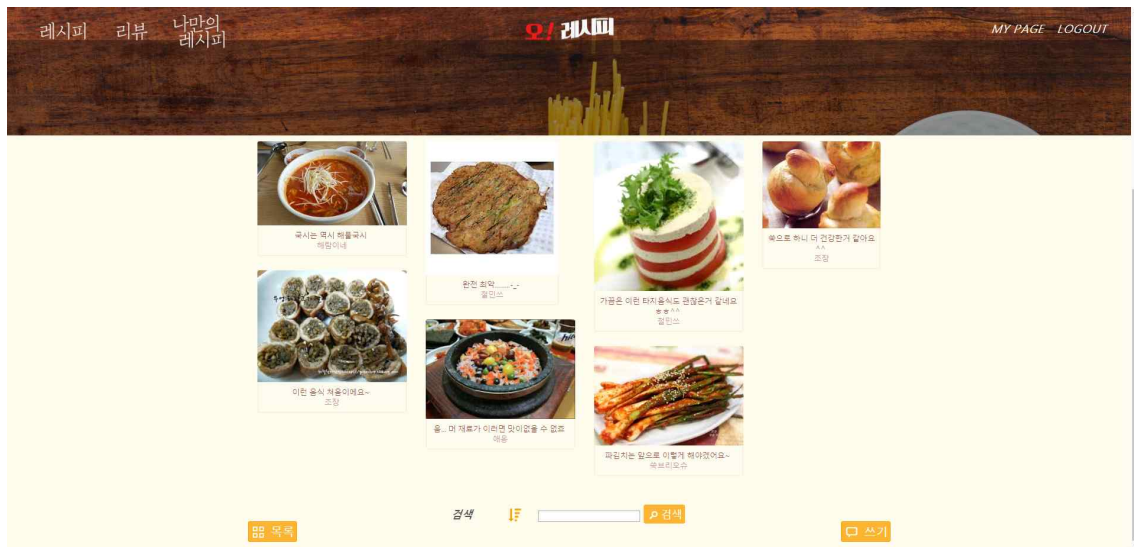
레시피 리뷰 나만의 레시피

오! 레시피

MY PAGE LOGOUT

국시는 역시 해물국시
해랑이네

이런 음식 처음이에요~
조장

완전 최악....-_-
갤민쓰

음.. 머 재료가 이러면 맛이없을 수 없죠
애용

가끔은 이런 타지음식도 괜찮은거 같네요 ㅎㅎ^^
갤민쓰

파김치는 앞으로 이렇게 해야겠어요~
슉쁘리모슈

쑥으로 하니 더 건강한거 같아요^^
조장

검색

검색

목록

쓰기